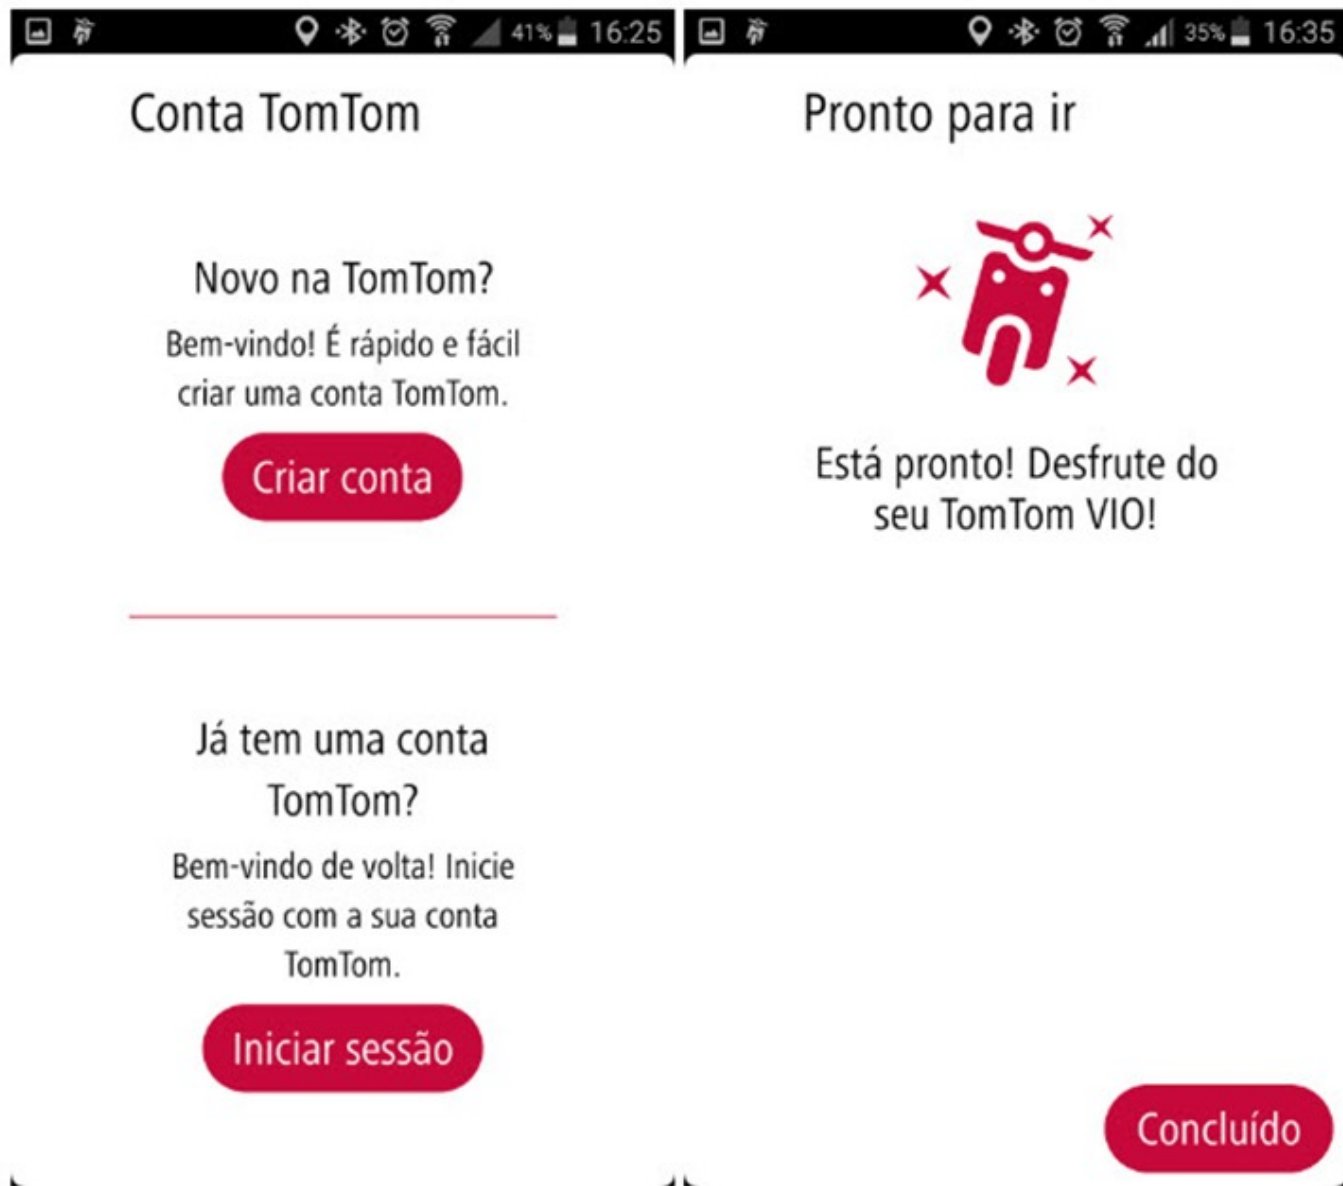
41% 16:25

Conta TomTom

Novo na TomTom?

Bem-vindo! É rápido e fácil criar uma conta TomTom.

Criar conta

Já tem uma conta TomTom?

Bem-vindo de volta! Inicie sessão com a sua conta TomTom.

Iniciar sessão

35% 16:35

Pronto para ir

Está pronto! Desfrute do seu TomTom VIO!

Concluído